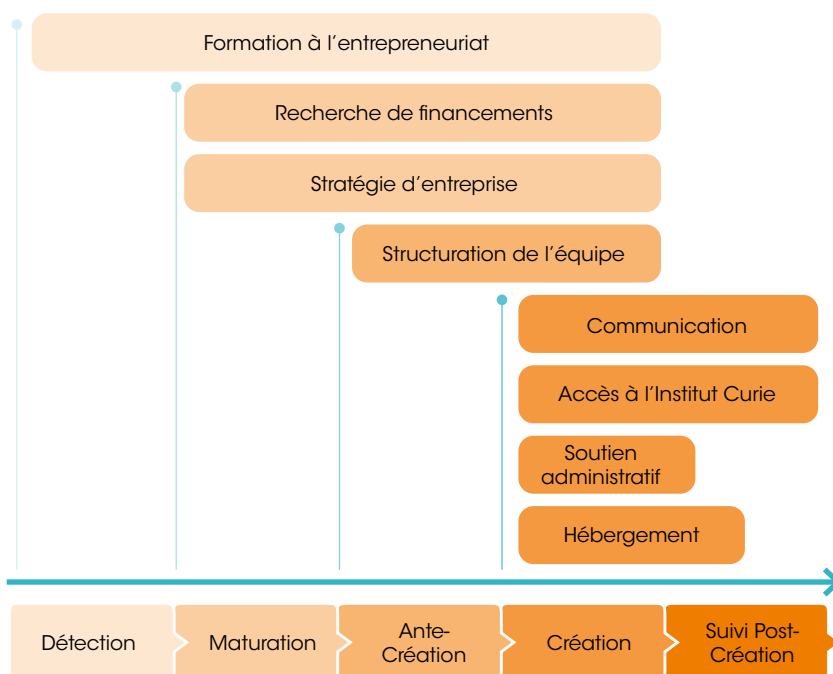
Formation à l’entrepreneuriat

Recherche de financements

Stratégie d’entreprise

Structuration de l’équipe

Communication

Accès à l’Institut Curie

Soutien administratif

Hébergement

Détection

Maturation

Ante-Création

Création

Suivi Post-Création